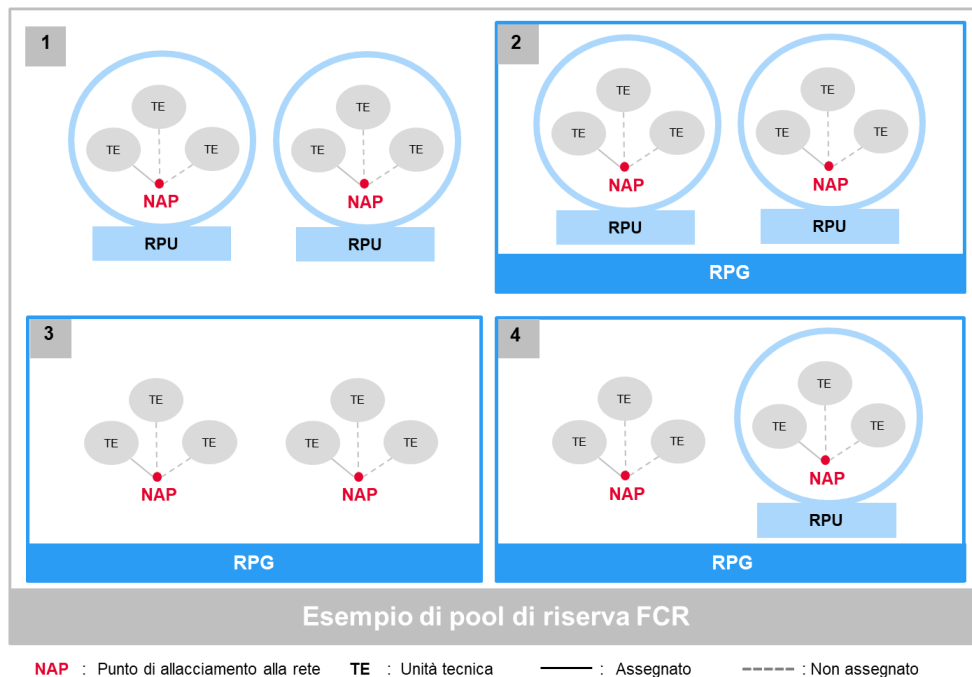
1

TE
TE
TE
NAP
RPU

TE
TE
TE
NAP
RPU

2

TE
TE
TE
NAP
RPU

TE
TE
TE
NAP
RPU

RPG

3

TE
TE
TE
NAP

TE
TE
TE
NAP

RPG

4

TE
TE
TE
NAP

TE
TE
TE
NAP
RPU

RPG

Esempio di pool di riserva FCR

NAP : Punto di allacciamento alla rete TE : Unità tecnica : Assegnato : Non assegnato